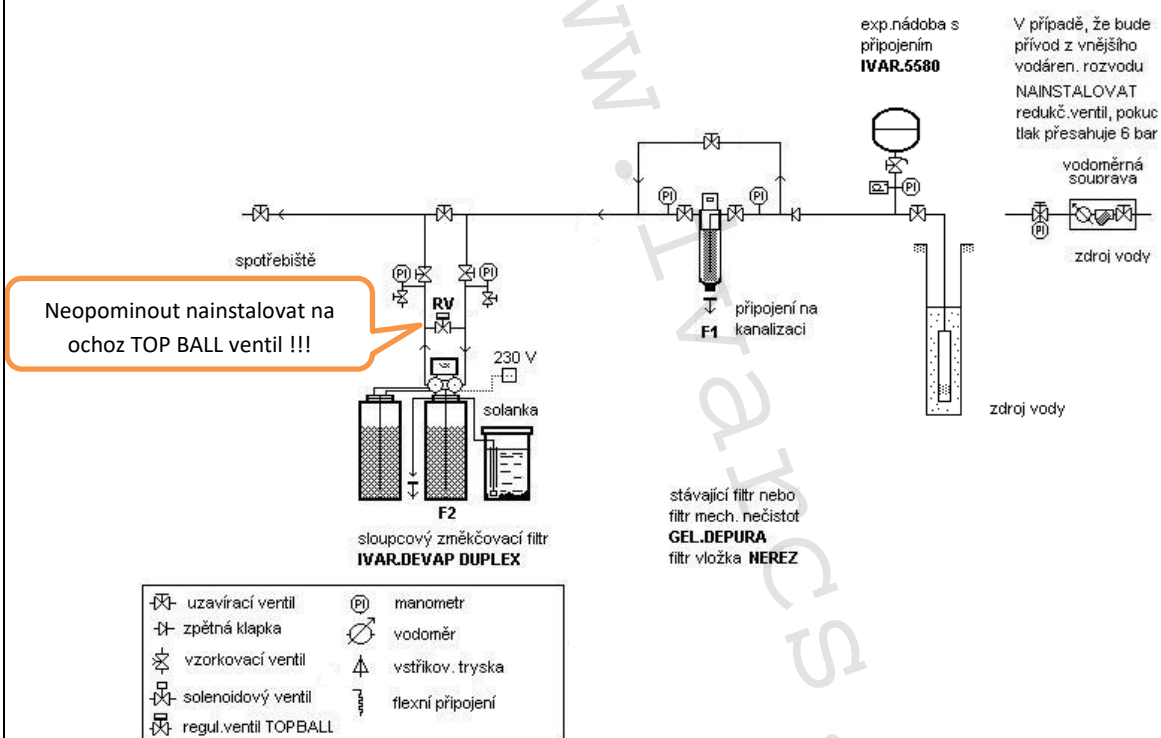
exp.nádoba s připojením
IVAR.5580

V případě, že bude přívod z vnějšího vodáren. rozvodu NAINSTALOVAT redukč.ventil, pokud tlak přesahuje 6 bar

vodoměrná souprava

PI PI PI PI PI PI

spotřebiště

zdroj vody

Neopominout nainstalovat na ochoz TOP BALL ventil !!!

RV

připojení na kanalizaci

F1

230 V

solanka

zdroj vody

F2

sloupcový změkčovací filtr
IVAR.DEVAP DUPLEX

stávající filtr nebo filtr mech. nečistot
GEL.DEPURA
filtr vložka NEREZ

| | |
|---|---|
| uzavírací ventil | PI manometr |
| zpětná klapka | vodoměr |
| vzorkovací ventil | vstřikov. tryska |
| solenoidový ventil | flexní připojení |
| regul.ventil TOPBALL | |

www.ivarcs